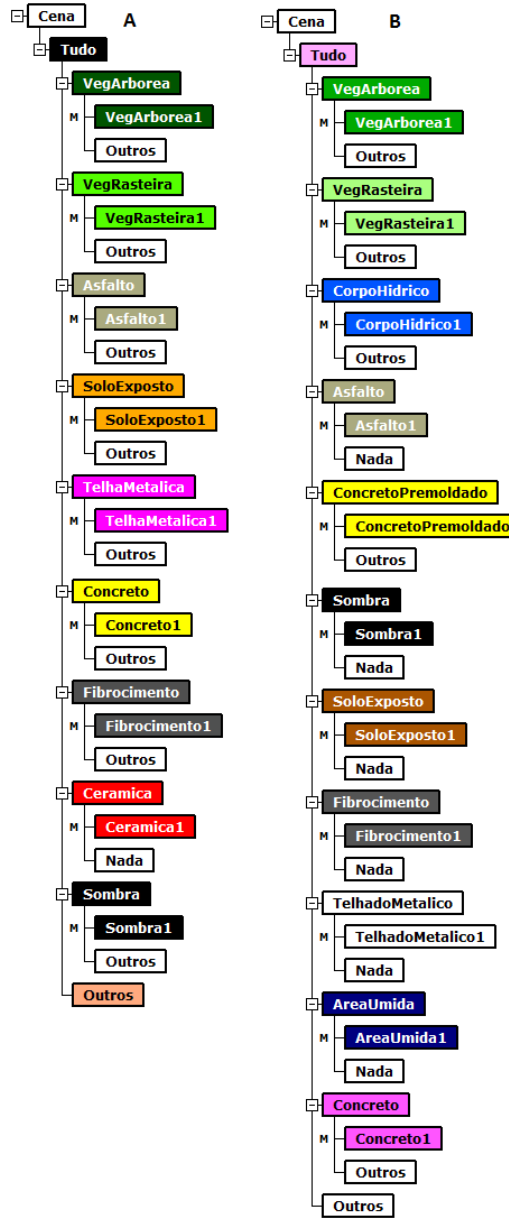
Cena
A
Tudo
VegArborea
M VegArborea1
Outros
VegRasteira
M VegRasteira1
Outros
Asfalto
M Asfalto1
Outros
SoloExposto
M SoloExposto1
Outros
TelhaMetalica
M TelhaMetalica1
Outros
Concreto
M Concreto1
Outros
Fibrocimento
M Fibrocimento1
Outros
Ceramica
M Ceramica1
Nada
Sombra
M Sombra1
Outros
Outros

Cena
B
Tudo
VegArborea
M VegArborea1
Outros
VegRasteira
M VegRasteira1
Outros
CorpoHidrico
M CorpoHidrico1
Outros
Asfalto
M Asfalto1
Nada
ConcretoPremoldado
M ConcretoPremoldado
Outros
Sombra
M Sombra1
Nada
SoloExposto
M SoloExposto1
Nada
Fibrocimento
M Fibrocimento1
Nada
TelhadoMetalico
M TelhadoMetalico1
Nada
AreaUmida
M AreaUmida1
Nada
Concreto
M Concreto1
Outros
Outros